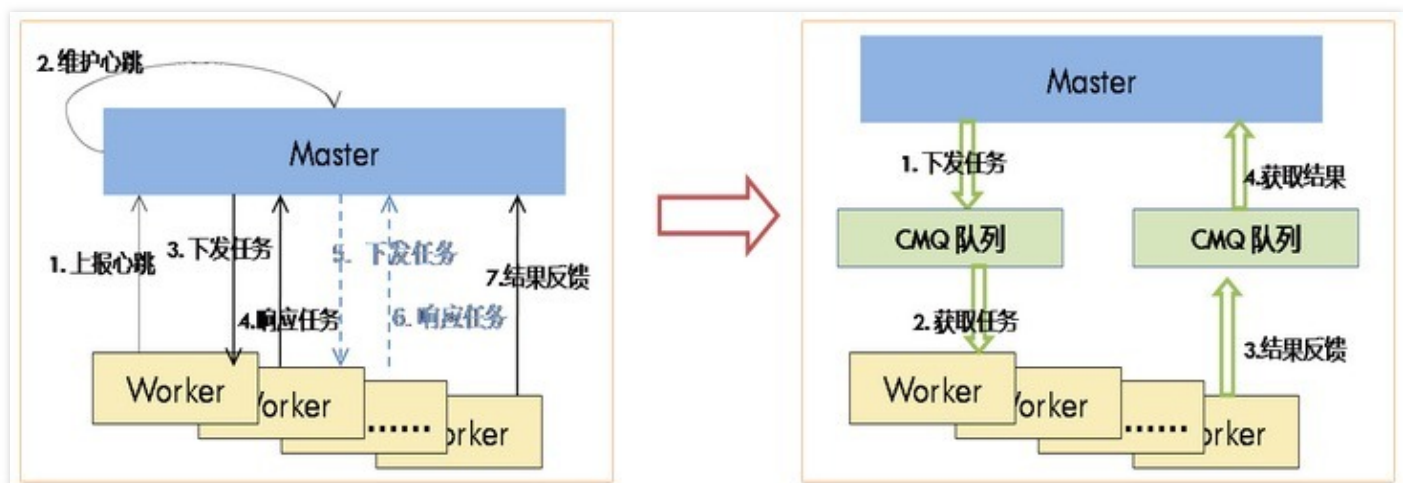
2.维护心跳

Master

1.上报心跳

3.下发任务

4.响应任务

5. 下发任务

6. 响应任务

7.结果反馈

Worker

Worker

......

orker

Master

1.下发任务

4.获取结果

CMQ 队列

CMQ 队列

2.获取任务

3.结果反馈

Worker

Worker

......

orker